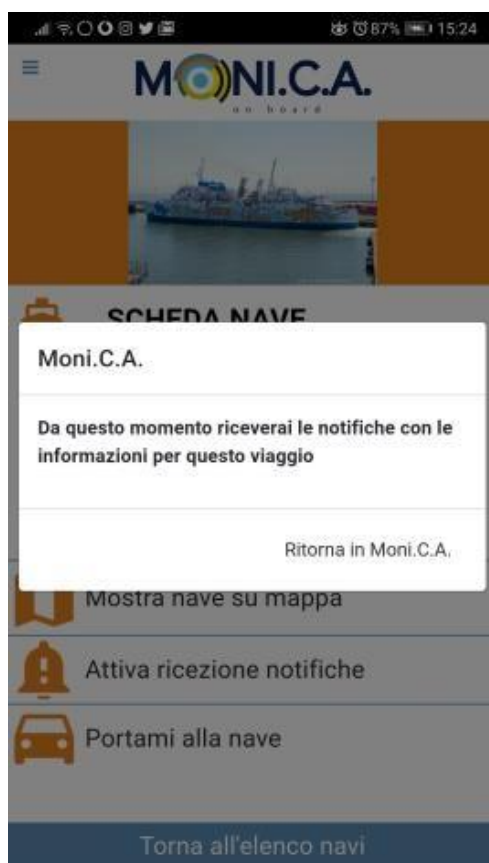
87% 15:24

MONI.C.A.
on board

SCHEDA NAVE

Moni.C.A.

Da questo momento riceverai le notifiche con le informazioni per questo viaggio

Ritorna in Moni.C.A.

Mostra nave su mappa

Attiva ricezione notifiche

Portami alla nave

Torna all'elenco navi